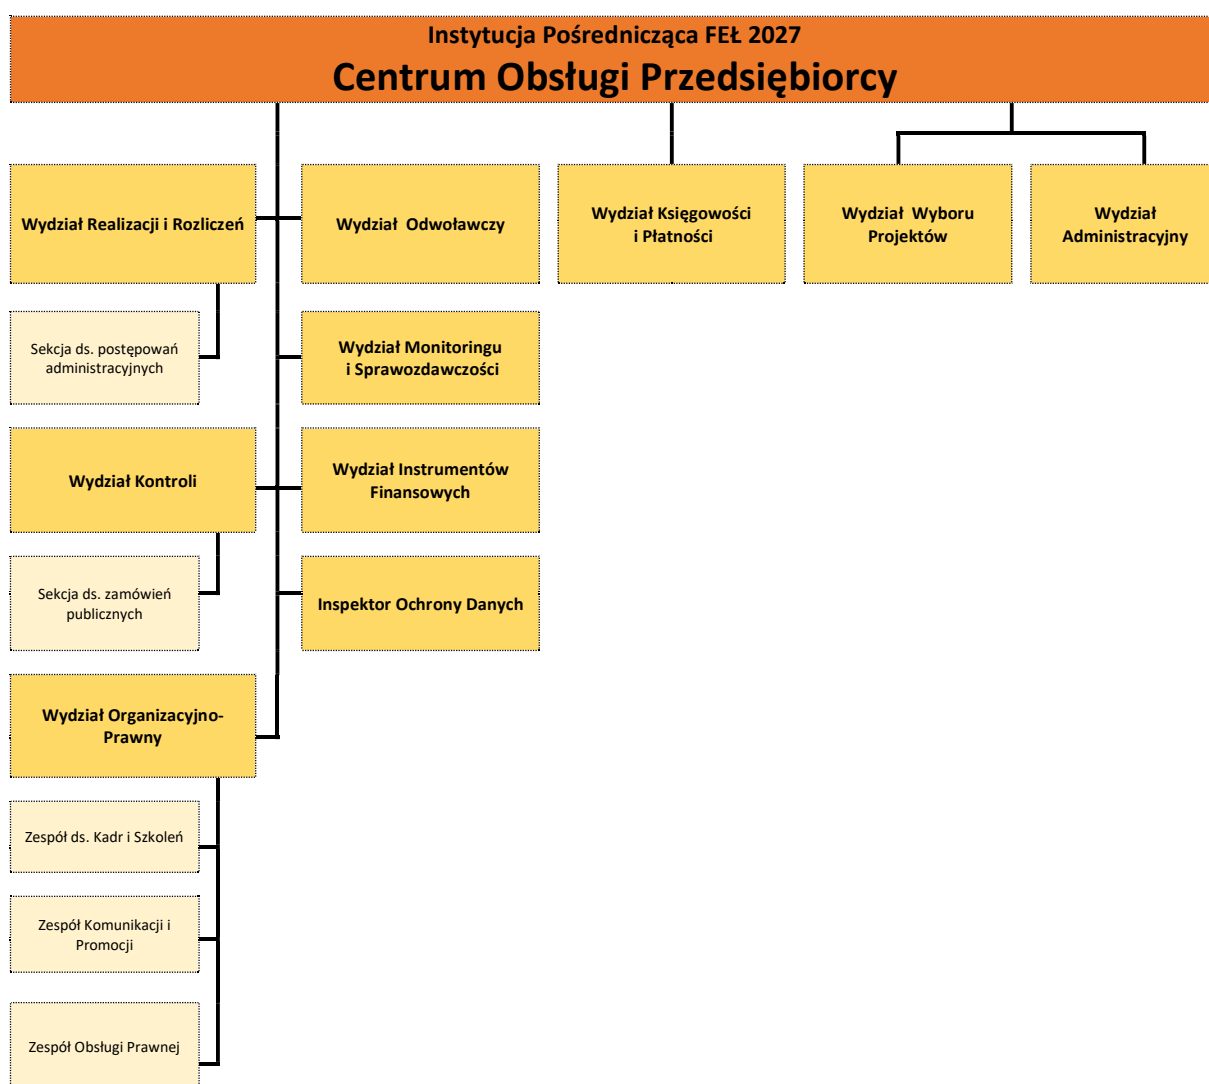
Instytucja Pośrednicząca FEŁ 2027
Centrum Obsługi Przedsiębiorcy

Wydział Realizacji i Rozliczeń

Sekcja ds. postępowań administracyjnych

Wydział Kontroli

Sekcja ds. zamówień publicznych

Wydział Organizacyjno-Prawny

Zespół ds. Kadr i Szkoleń

Zespół Komunikacji i Promocji

Zespół Obsługi Prawnej

Wydział Odwoławczy

Wydział Monitoringu i Sprawozdawczości

Wydział Instrumentów Finansowych

Inspektor Ochrony Danych

Wydział Księgowości i Płatności

Wydział Wyboru Projektów

Wydział Administracyjny